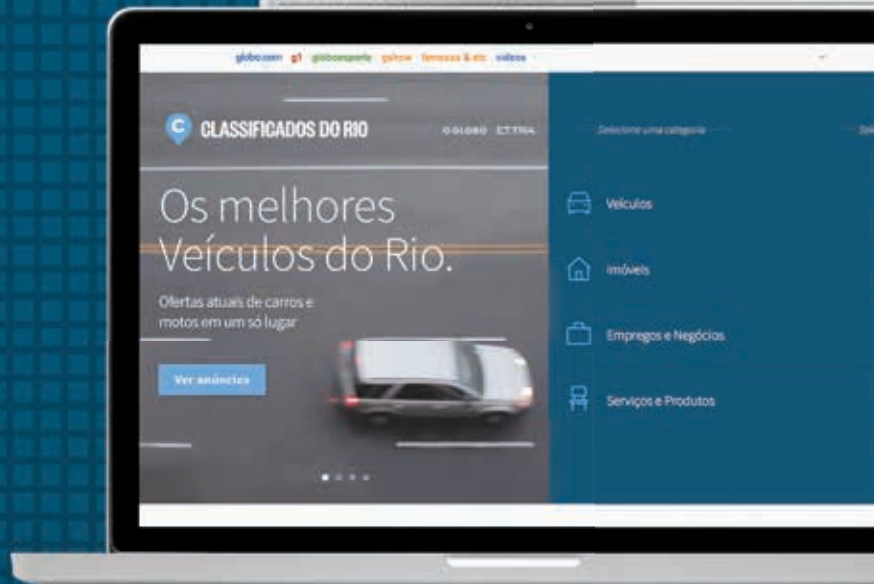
globo.com g1 globoesporte gshow famosos & etc vídeos

CLASSIFICADOS DO RIO

O GLOBO EXTRA

Os melhores Veículos do Rio.

Ofertas atuais de carros e motos em um só lugar

Ver anúncios

Selecione uma categoria

Veículos

Imóveis

Empregos e Negócios

Serviços e Produtos